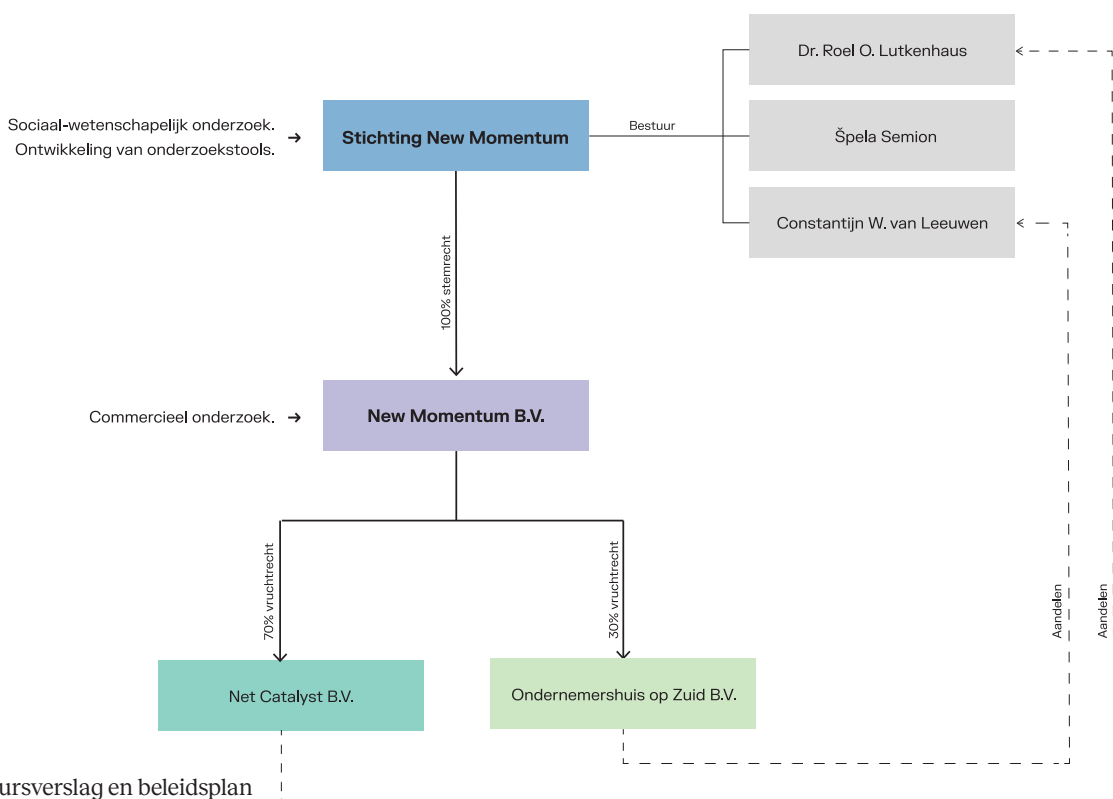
Sociaal-wetenschapelijk onderzoek. Ontwikkeling van onderzoekstools. →

Stichting New Momentum

Bestuur

Dr. Roel O. Lutkenhaus

Špela Semion

Constantijn W. van Leeuwen

100% stemrecht

Commercieel onderzoek. →

New Momentum B.V.

70% vruchtrecht

30% vruchtrecht

Aandelen

Aandelen

Net Catalyst B.V.

Ondernemershuis op Zuid B.V.

ursverslag en beleidsplan